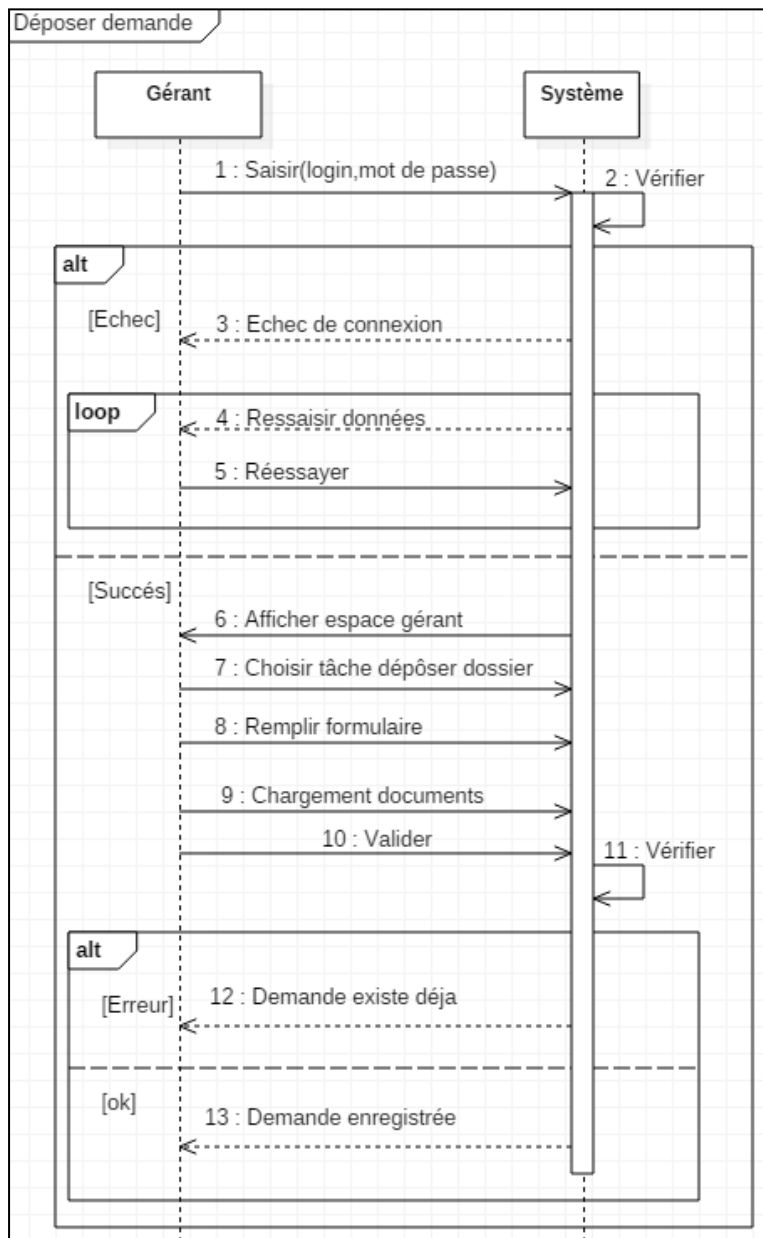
Déposer demande

Gérant

Système

1 : Saisir(login,mot de passe)

2 : Vérifier

alt

[Echec]

3 : Echec de connexion

loop

4 : Ressaisir données

5 : Réessayer

[Succés]

6 : Afficher espace gérant

7 : Choisir tâche dépôser dossier

8 : Remplir formulaire

9 : Chargement documents

10 : Valider

11 : Vérifier

alt

[Erreur]

12 : Demande existe déja

[ok]

13 : Demande enregistrée